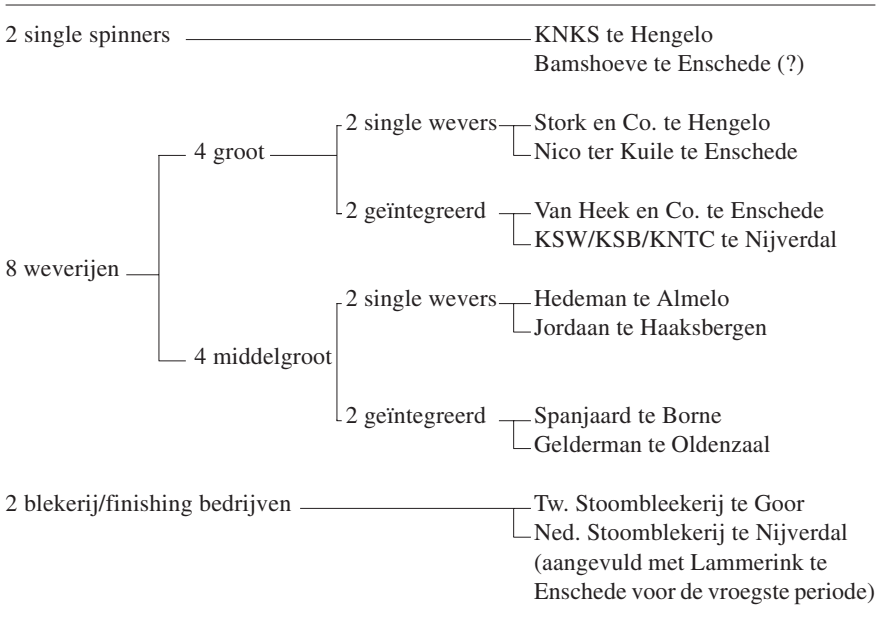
2 single spinners
KNKS te Hengelo
Bamshoeve te Enschede (?)

8 weverijen
4 groot
2 single wevers
Stork en Co. te Hengelo
Nico ter Kuile te Enschede
2 geïntegreerd
Van Heek en Co. te Enschede
KSW/KSB/KNTC te Nijverdal

4 middelgroot
2 single wevers
Hedeman te Almelo
Jordaan te Haaksbergen
2 geïntegreerd
Spanjaard te Borne
Gelderman te Oldenzaal

2 blekerij/finishing bedrijven
Tw. Stoomblekerij te Goor
Ned. Stoomblekerij te Nijverdal
(aangevuld met Lammerink te Enschede voor de vroegste periode)